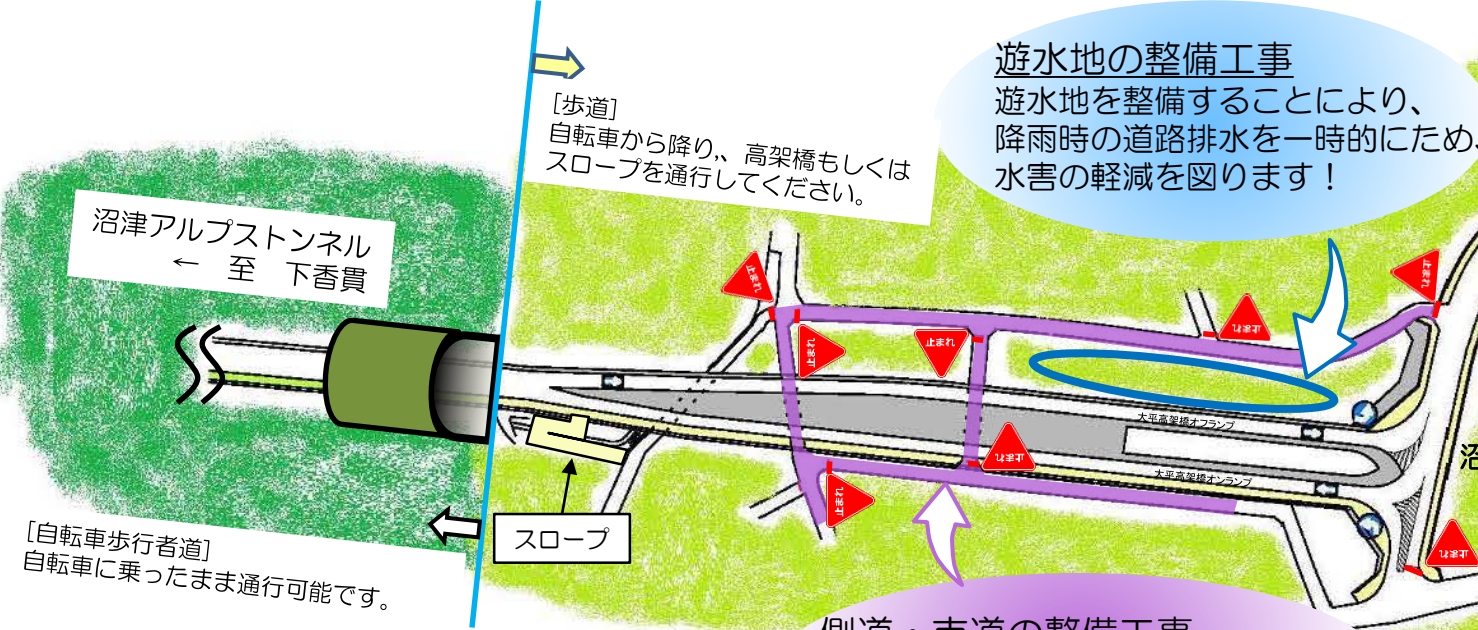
遊水地の整備工事
遊水地を整備することにより、降雨時の道路排水を一時的にため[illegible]水害の軽減を図ります！

［歩道］
自転車から降り,、高架橋もしくはスロープを通行してください。

沼津アルプストンネル
← 至 下香貫

止まれ

止まれ

止まれ

止まれ

止まれ

止まれ

止まれ

止まれ

大平高架橋オフランプ

大平高架橋オンランプ

沼

スロープ

［自転車歩行者道］
自転車に乗ったまま通行可能です。

側道・市道の整備工事